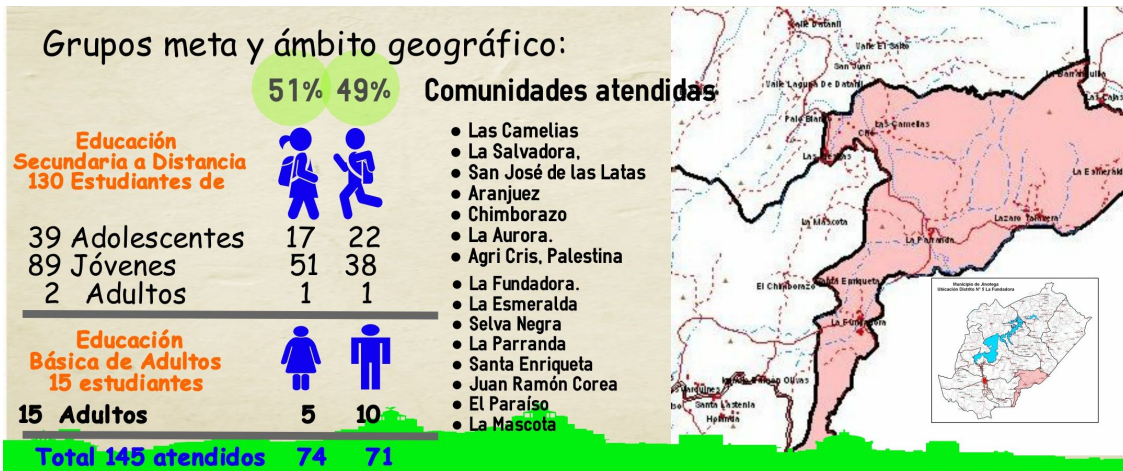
Grupos meta y ámbito geográfico:

51% 49%

Comunidades atendidas

Educación Secundaria a Distancia 130 Estudiantes de

| | | |
|---|---|---|
| 39 Adolescentes | 17 | 22 |
| 89 Jóvenes | 51 | 38 |
| 2 Adultos | 1 | 1 |

Educación Básica de Adultos 15 estudiantes

| | | |
|---|---|---|
| 15 Adultos | 5 | 10 |

Total 145 atendidos 74 71

- Las Camelias
- La Salvadora,
- San José de las Latas
- Aranjuez
- Chimborazo
- La Aurora.
- Agri Cris, Palestina
- La Fundadora.
- La Esmeralda
- Selva Negra
- La Parranda
- Santa Enriqueta
- Juan Ramón Corea
- El Paraíso
- La Mascota

Valle El Salto
San Juan
Valle Laguna de Datanlí
Las Camelias
La Esmeralda
Lazaro Talavera
La Parranda
La Mascota
El Chimborazo
Santa Enriqueta
La Fundadora
Municipio de Jinotega
Ubicación Distrito N° 5 La Fundadora
Santa Celestia
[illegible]